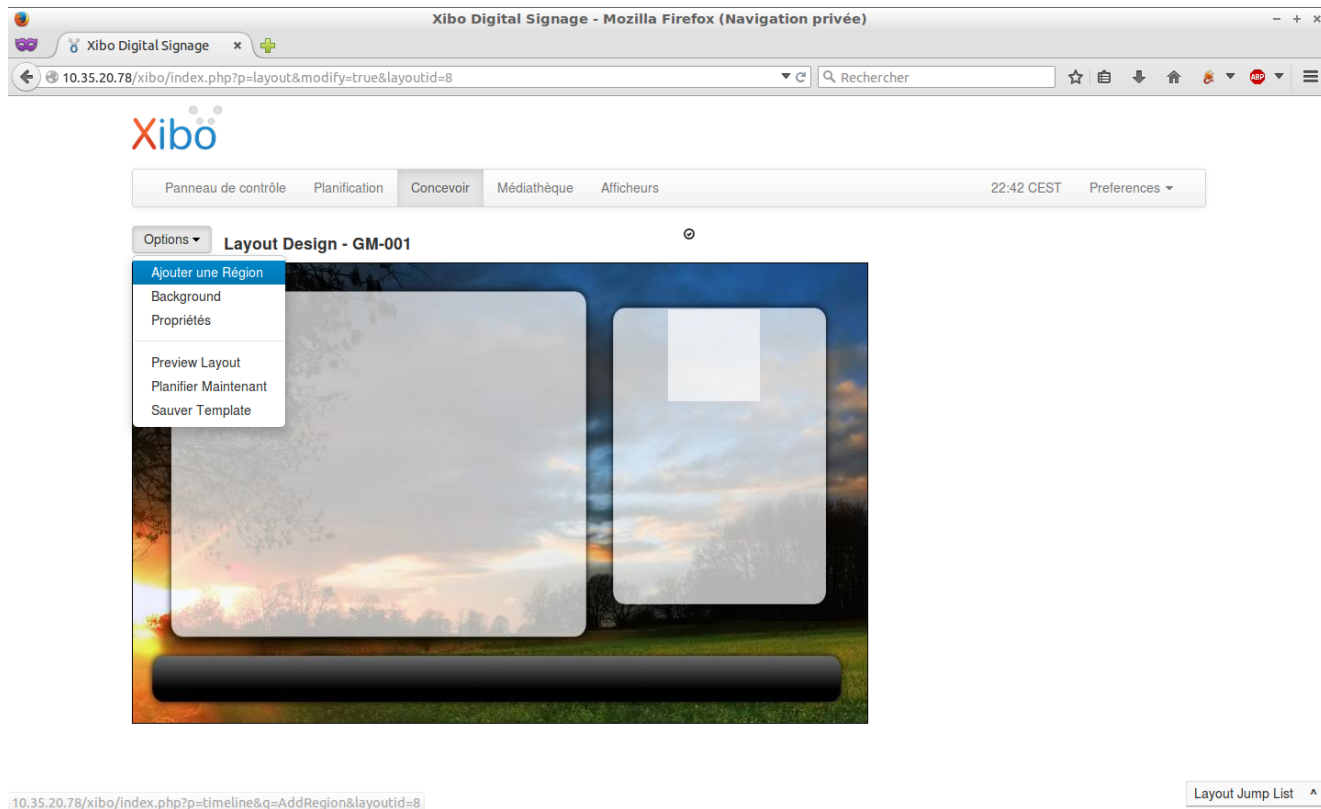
Xibo Digital Signage - Mozilla Firefox (Navigation privée)

Xibo Digital Signage ×

10.35.20.78/xibo/index.php?p=layout&modify=true&layoutid=8

Rechercher

Xibo

Panneau de contrôle Planification Concevoir Médiathèque Afficheurs 22:42 CEST Preferences

Options Layout Design - GM-001

Ajouter une Région
Background
Propriétés

Preview Layout
Planifier Maintenant
Sauver Template

10.35.20.78/xibo/index.php?p=timeline&q=AddRegion&layoutid=8

Layout Jump List